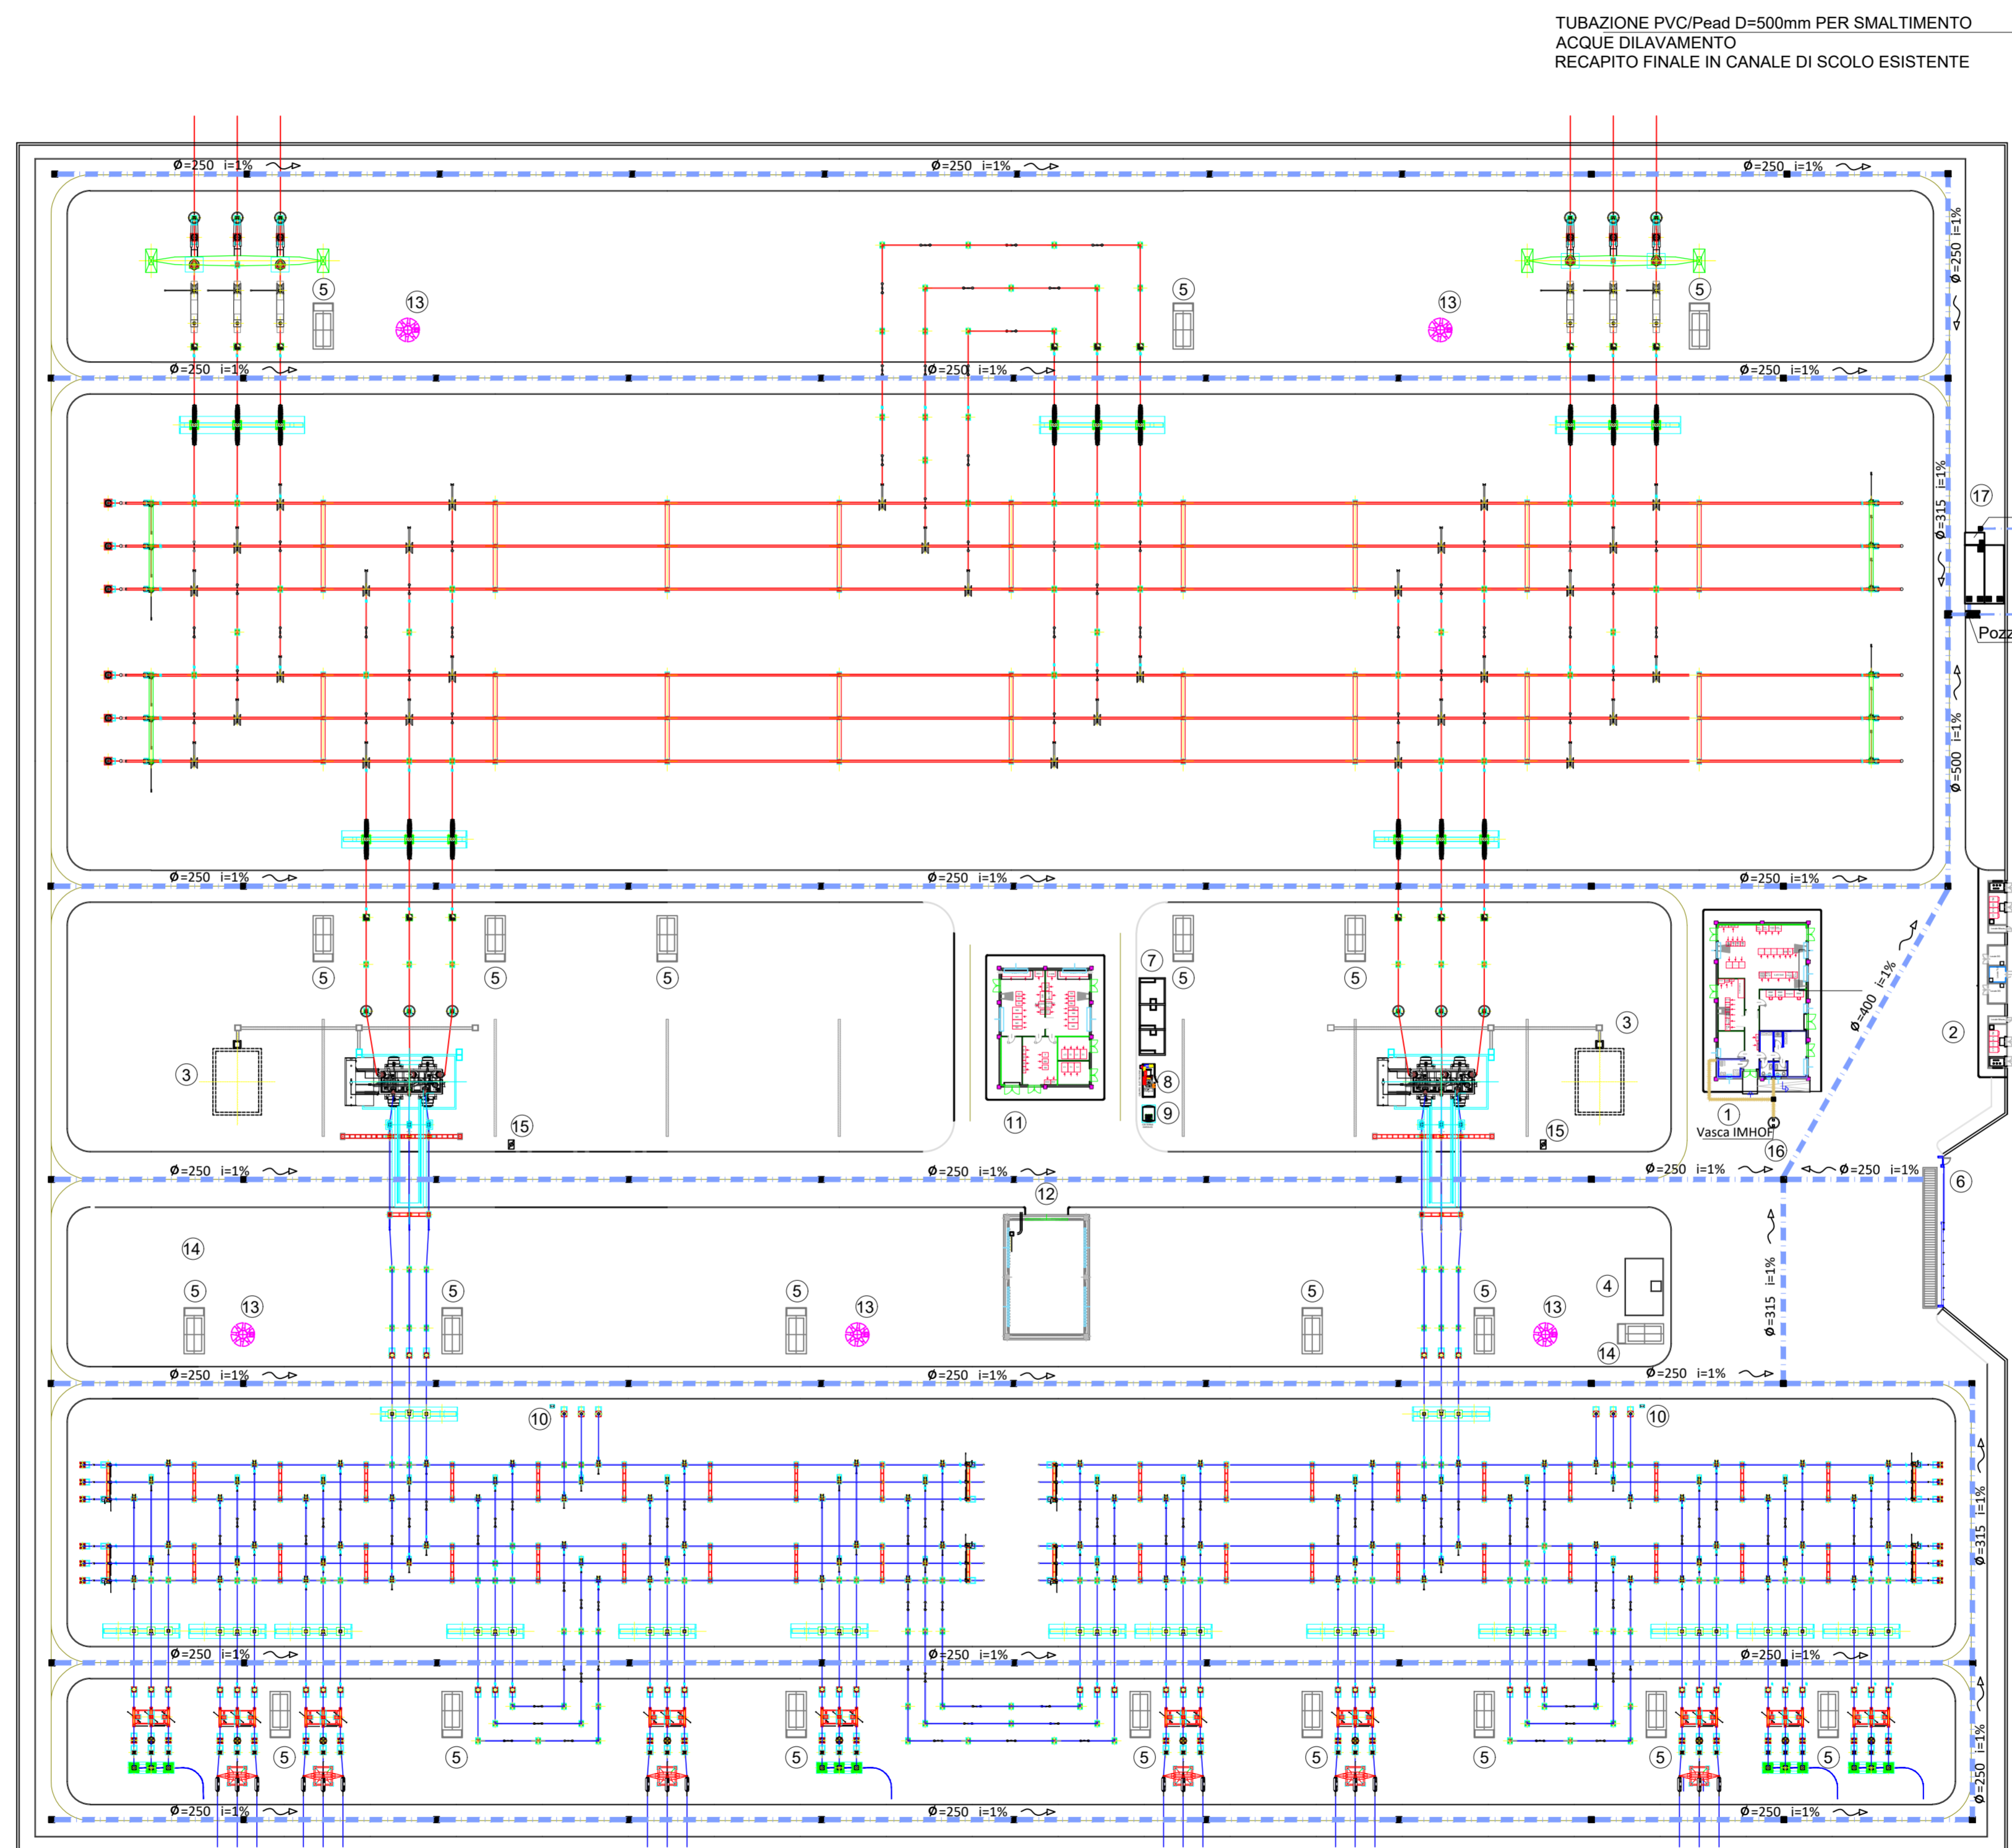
TUBAZIONE PVC/Pead D=500mm PER SMALTIMENTO
ACQUE DILAVAMENTO
RECAPITO FINALE IN CANALE DI SCOLO ESISTENTE

Ø=250 i=1%
Ø=250 i=1%
Ø=250 i=1%
Ø=250 i=1%
5
13
5
13
5
Ø=250 i=1%
Ø=250 i=1%
Ø=250 i=1%
Ø=250 i=1%
Ø=315 i=1%
17
Pozz
Ø=500 i=1%
Ø=250 i=1%
Ø=250 i=1%
Ø=250 i=1%
5
5
5
7
5
5
3
3
11
8
9
15
15
Ø=400 i=1%
2
1
Vasca IMHOFF
16
Ø=250 i=1%
Ø=250 i=1%
Ø=250 i=1%
Ø=250 i=1%
Ø=250 i=1%
6
12
14
5
13
5
5
13
5
5
13
4
14
Ø=315 i=1%
Ø=250 i=1%
Ø=250 i=1%
Ø=250 i=1%
10
10
Ø=315 i=1%
Ø=250 i=1%
Ø=250 i=1%
Ø=250 i=1%
5
5
5
5
5
5
5
5
Ø=250 i=1%
Ø=250 i=1%
Ø=250 i=1%
Ø=250 i=1%